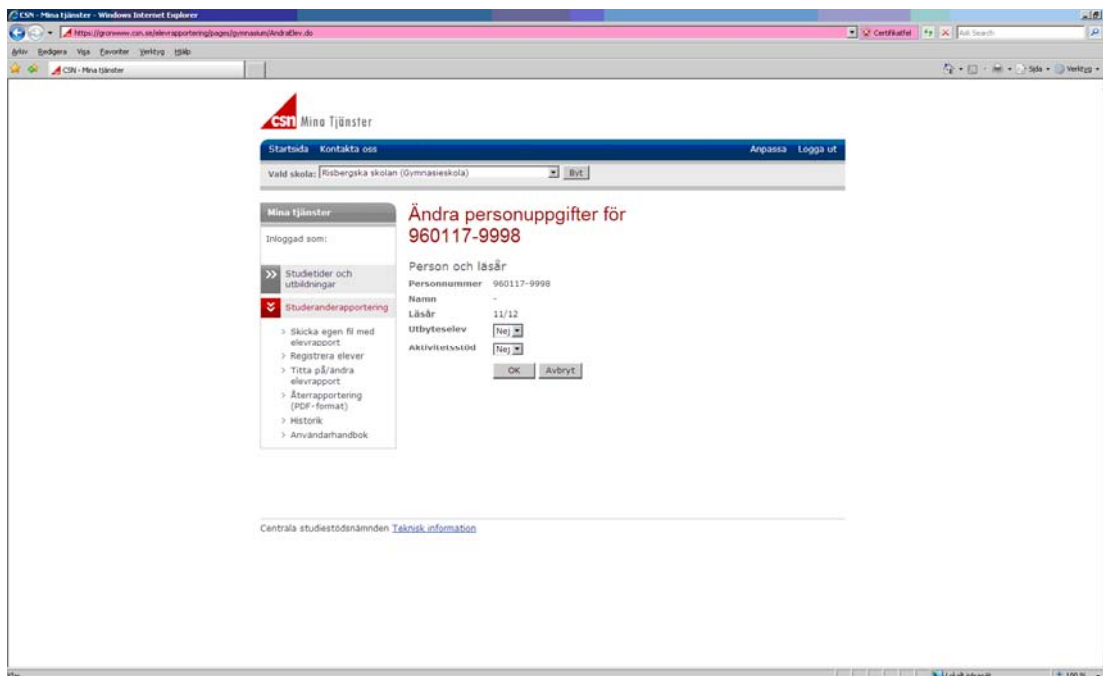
CSN - Mina tjänster - Windows Internet Explorer

https://gronwww.csn.se/elevrapportering/pages/gymnasium/AndraElev.do

Certifikatfel

Ask Search

Arkiv Redigera Visa Favoriter Verktyg Hjälp

CSN - Mina tjänster

Sida Verktyg

csn Mina Tjänster

Startsida Kontakta oss

Anpassa Logga ut

Vald skola: Risbergska skolan (Gymnasieskola) Byt

Mina tjänster

Inloggad som:

Studietider och utbildningar

Studeranderapportering

> Skicka egen fil med elevrapport
> Registrera elever
> Titta på/ändra elevrapport
> Återrapportering (PDF-format)
> Historik
> Användarhandbok

Ändra personuppgifter för 960117-9998

Person och läsår

Personnummer 960117-9998
Namn -
Läsår 11/12
Utbyteselev Nej
Aktivitetsstöd Nej

OK Avbryt

Centrala studiestödsnämnden Teknisk information

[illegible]